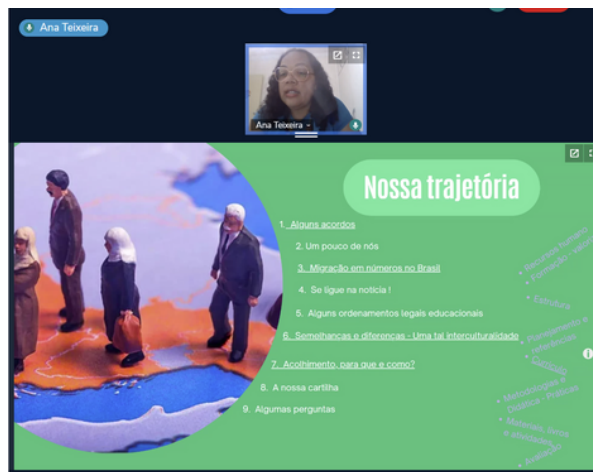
Ana Teixeira

Ana Teixeira

Nossa trajetória

1. Alguns acordos

2. Um pouco de nós

3. Migração em números no Brasil

4. Se ligue na notícia !

5. Alguns ordenamentos legais educacionais

6. Semelhanças e diferenças - Uma tal interculturalidade

7. Acolhimento, para que e como?

8. A nossa cartilha

9. Algumas perguntas

Recursos humano
Formação - saber
Estrutura
Planejamento e
Metodologias e
Didática - Práticas
Materiais, livros e atividades
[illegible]